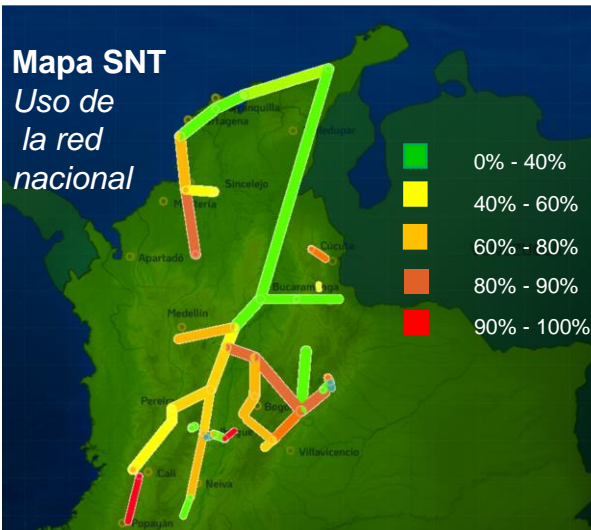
Mapa SNT
Uso de
la red
nacional

0% - 40%
40% - 60%
60% - 80%
80% - 90%
90% - 100%

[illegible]nquilla
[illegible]tagena
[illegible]edupar
Sincelejo
M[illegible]teria
Apartadó
Cúcuta
Bucaramanga
Medellín
Pereira
Bogo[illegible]
Villavicencio
Cali
Neiva
Popayán